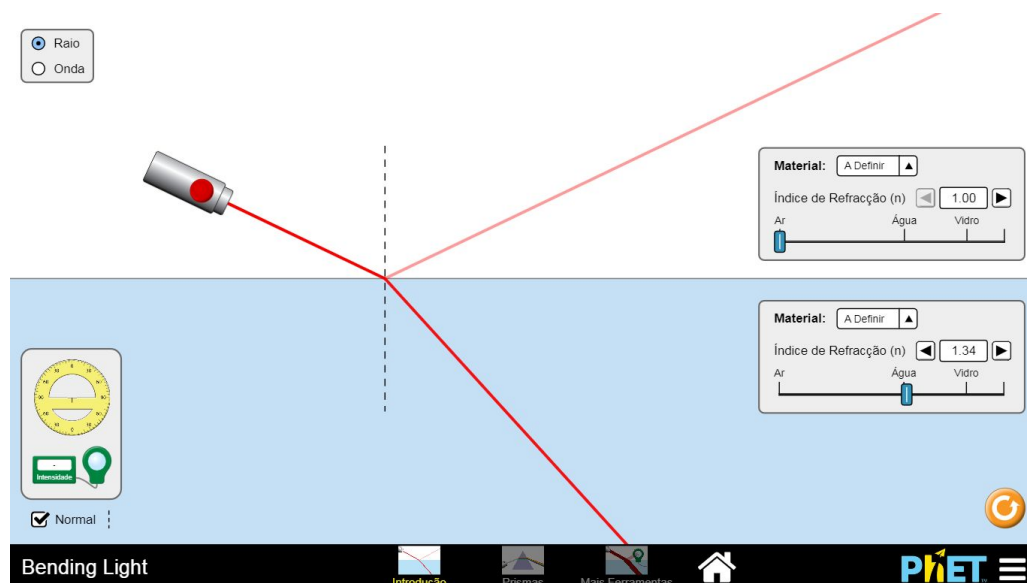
Raio
Onda

Material: A Definir
Índice de Refracção (n) 1.00
Ar Água Vidro

Material: A Definir
Índice de Refracção (n) 1.34
Ar Água Vidro

Intensidade

Normal

Bending Light
Introdução
Prismas
Mais Ferramentas
PhET